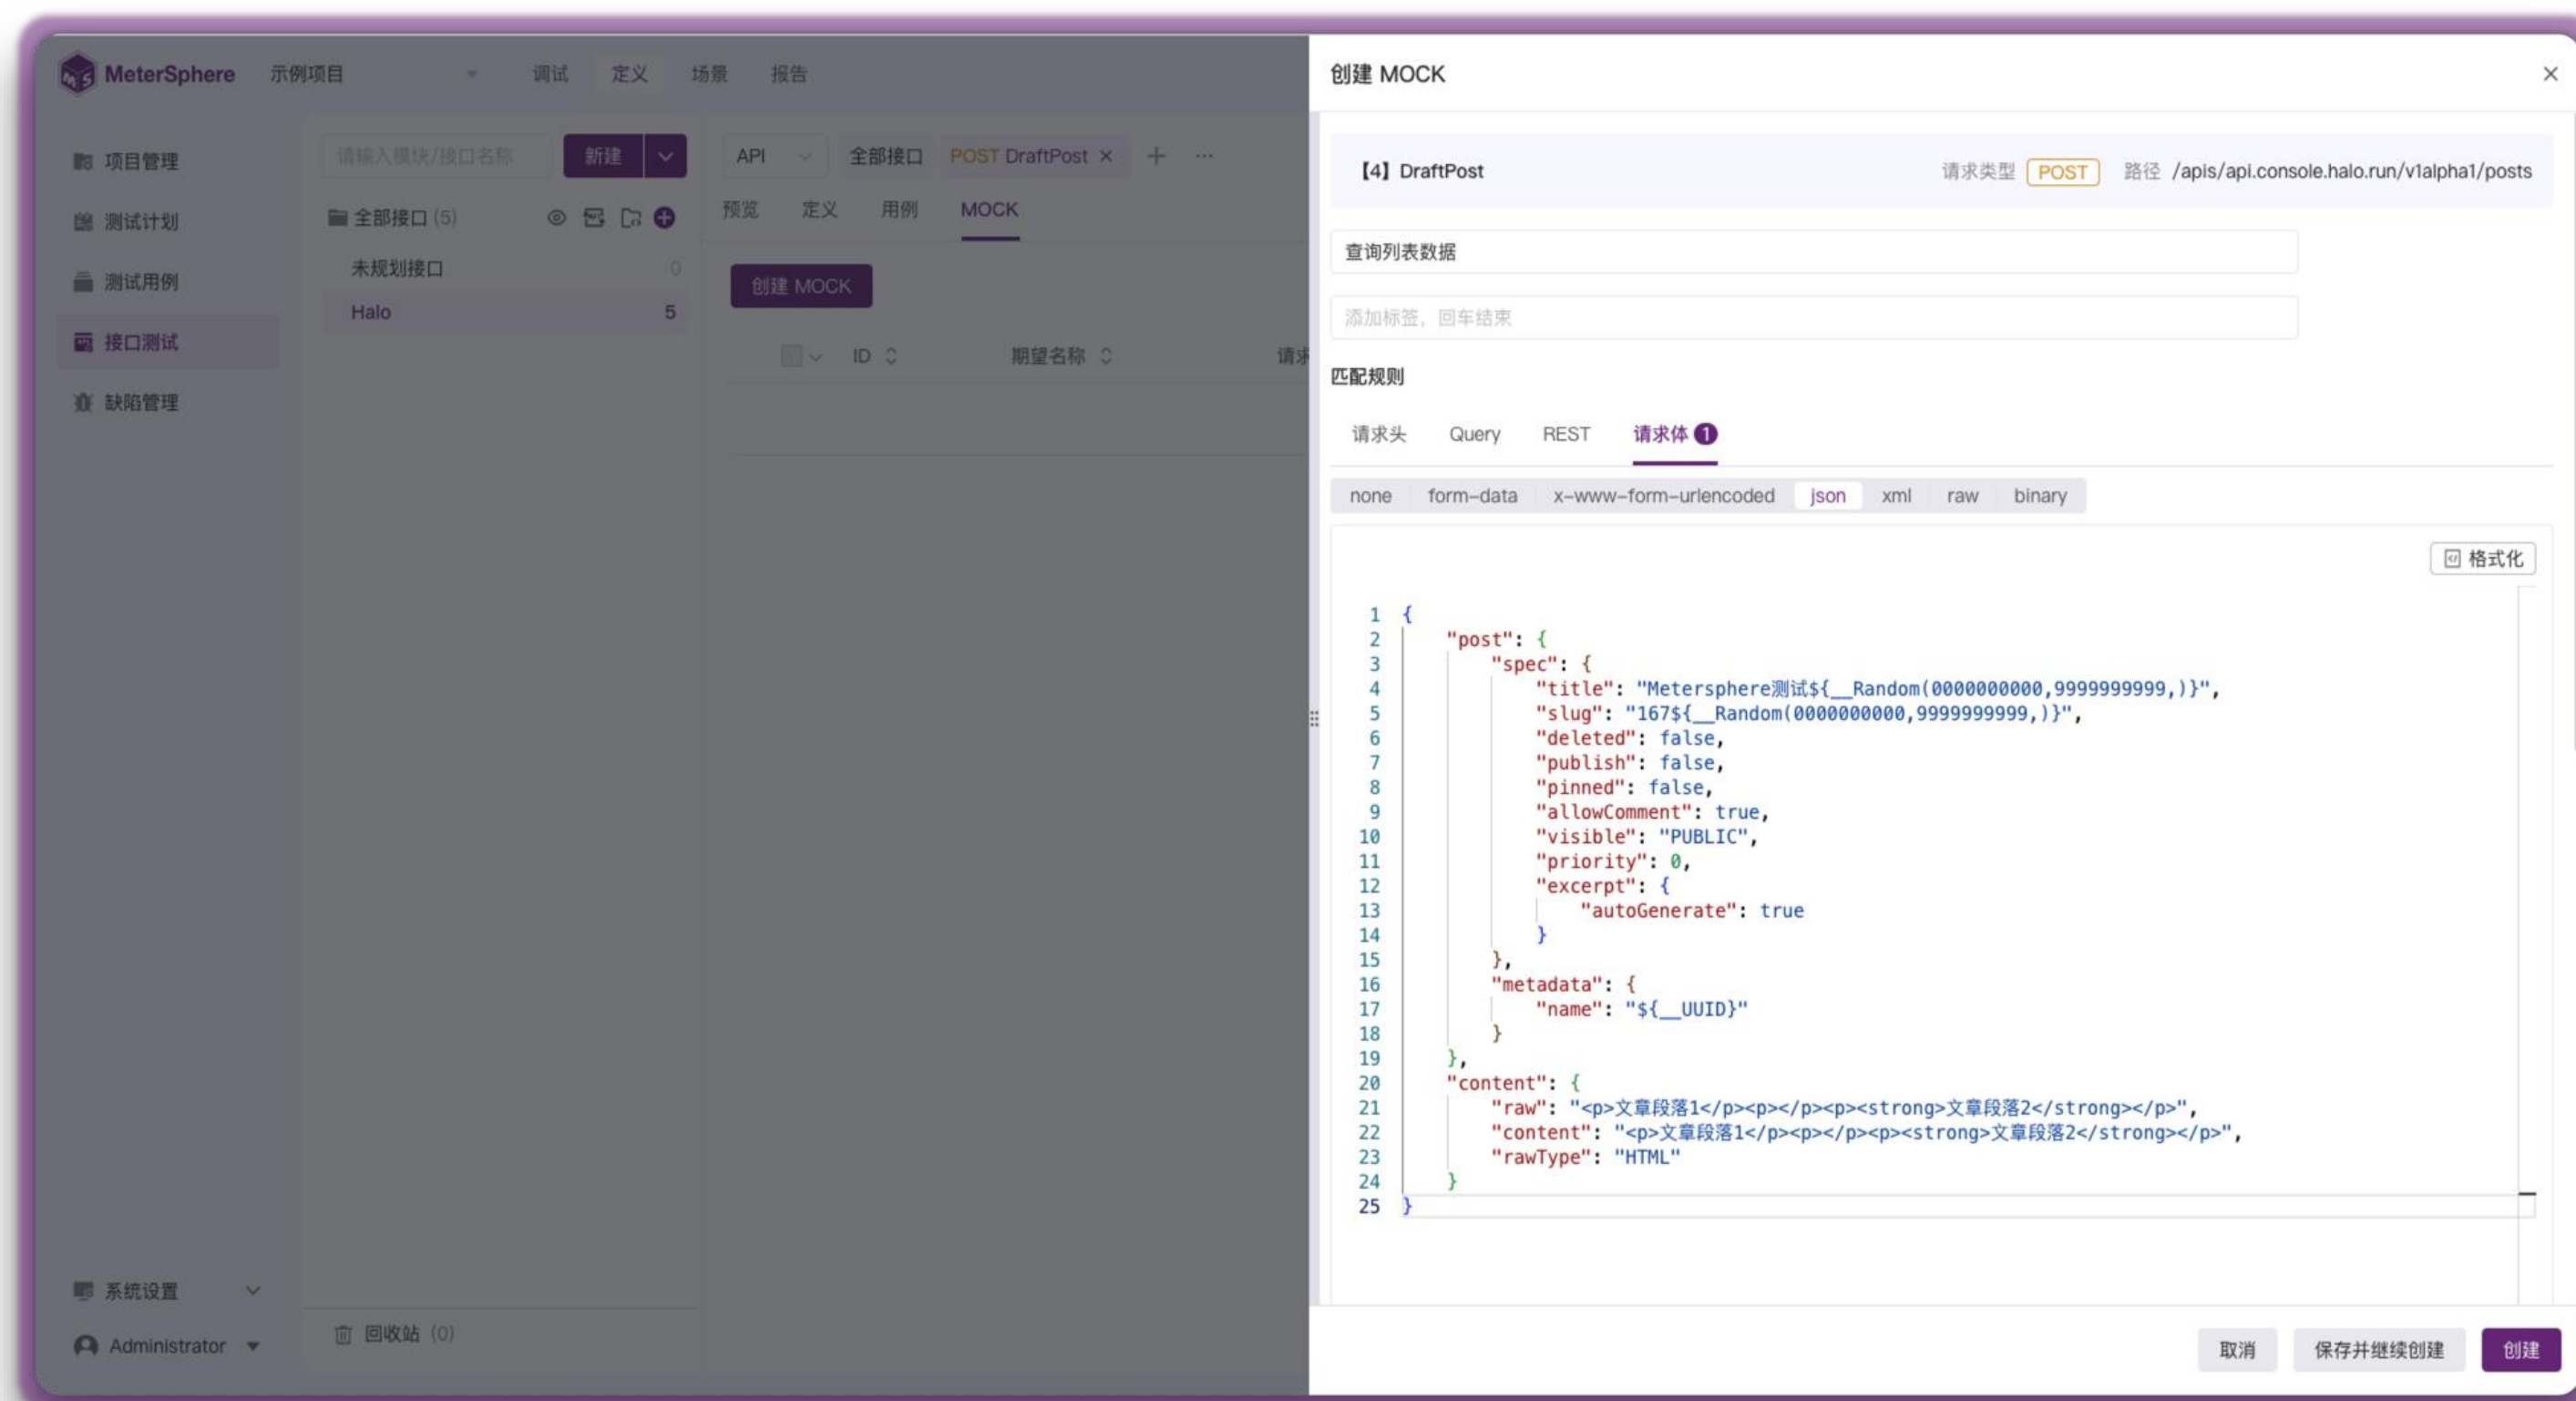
MeterSphere 示例项目 调试 定义 场景 报告

项目管理
测试计划
测试用例
接口测试
缺陷管理

请输入模块/接口名称 新建

全部接口 (5)
未规划接口 0
Halo 5

API 全部接口 POST DraftPost ×

预览 定义 用例 MOCK

创建 MOCK

ID 期望名称 请求

系统设置
Administrator
回收站 (0)

创建 MOCK ×

【4】DraftPost 请求类型 POST 路径 /apis/api.console.halo.run/v1alpha1/posts

查询列表数据

添加标签，回车结束

匹配规则

请求头 Query REST 请求体 1

none form-data x-www-form-urlencoded json xml raw binary

格式化

```
1  {
2      "post": {
3          "spec": {
4              "title": "Metersphere测试${__Random(0000000000,9999999999,)}",
5              "slug": "167${__Random(0000000000,9999999999,)}",
6              "deleted": false,
7              "publish": false,
8              "pinned": false,
9              "allowComment": true,
10             "visible": "PUBLIC",
11             "priority": 0,
12             "excerpt": {
13                 "autoGenerate": true
14             }
15         },
16         "metadata": {
17             "name": "${__UUID}"
18         }
19     },
20     "content": {
21         "raw": "<p>文章段落1</p><p></p><p><strong>文章段落2</strong></p>",
22         "content": "<p>文章段落1</p><p></p><p><strong>文章段落2</strong></p>",
23         "rawType": "HTML"
24     }
25 }
```

取消 保存并继续创建 创建